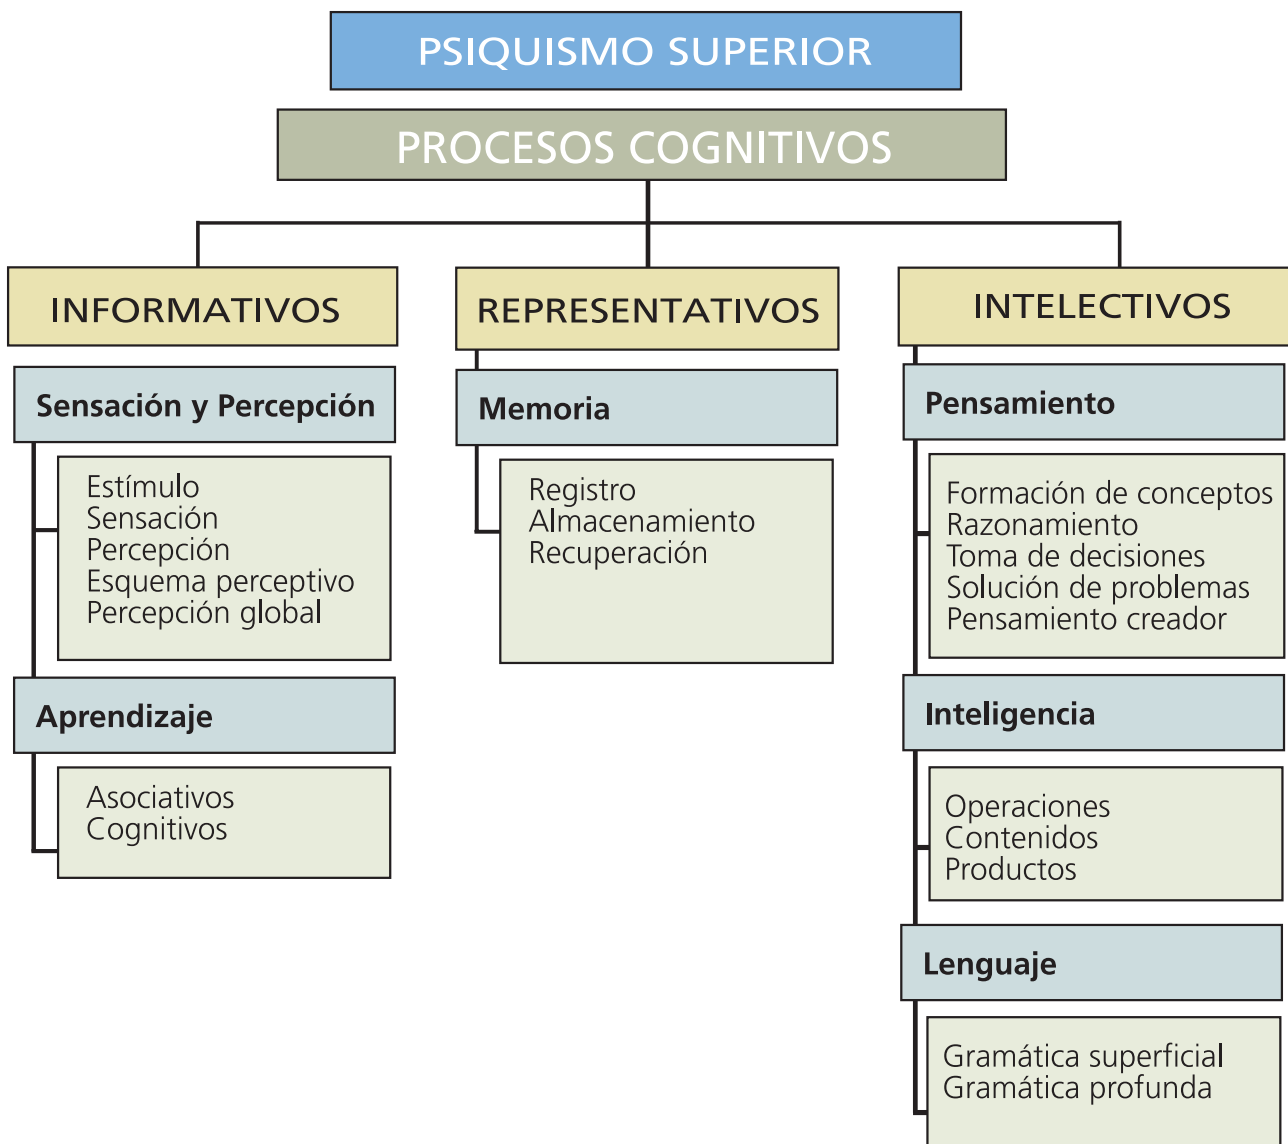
PSIQUISMO SUPERIOR

PROCESOS COGNITIVOS

INFORMATIVOS

Sensación y Percepción

Estímulo
Sensación
Percepción
Esquema perceptivo
Percepción global

Aprendizaje

Asociativos
Cognitivos

REPRESENTATIVOS

Memoria

Registro
Almacenamiento
Recuperación

INTELECTIVOS

Pensamiento

Formación de conceptos
Razonamiento
Toma de decisiones
Solución de problemas
Pensamiento creador

Inteligencia

Operaciones
Contenidos
Productos

Lenguaje

Gramática superficial
Gramática profunda